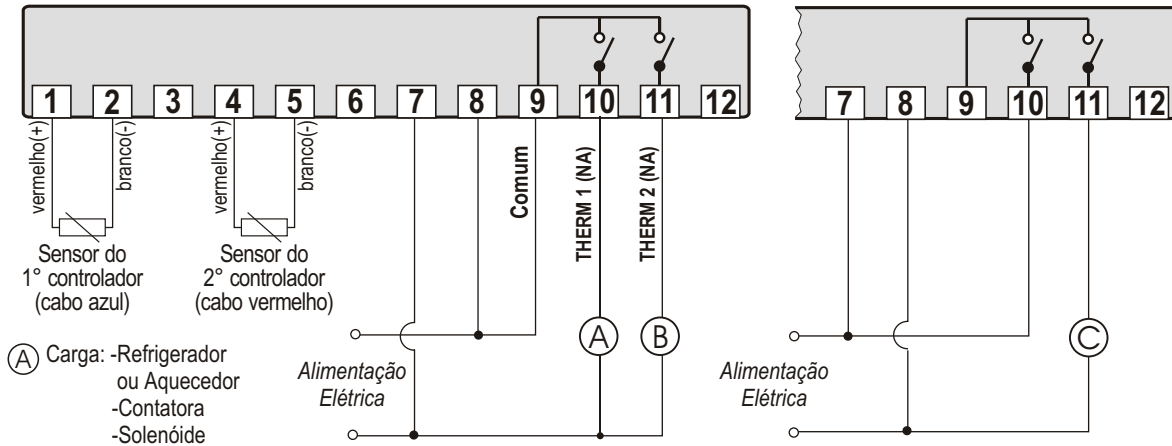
1 2 3 4 5 6 7 8 9 10 11 12

vermelho(+) branco(-) vermelho(+) branco(-)

Comum

THERM 1 (NA)

THERM 2 (NA)

Sensor do 1° controlador (cabo azul)

Sensor do 2° controlador (cabo vermelho)

A B

Ⓐ Carga: -Refrigerador ou Aquecedor -Contatora -Solenóide

Alimentação Elétrica

7 8 9 10 11 12

C

Alimentação Elétrica